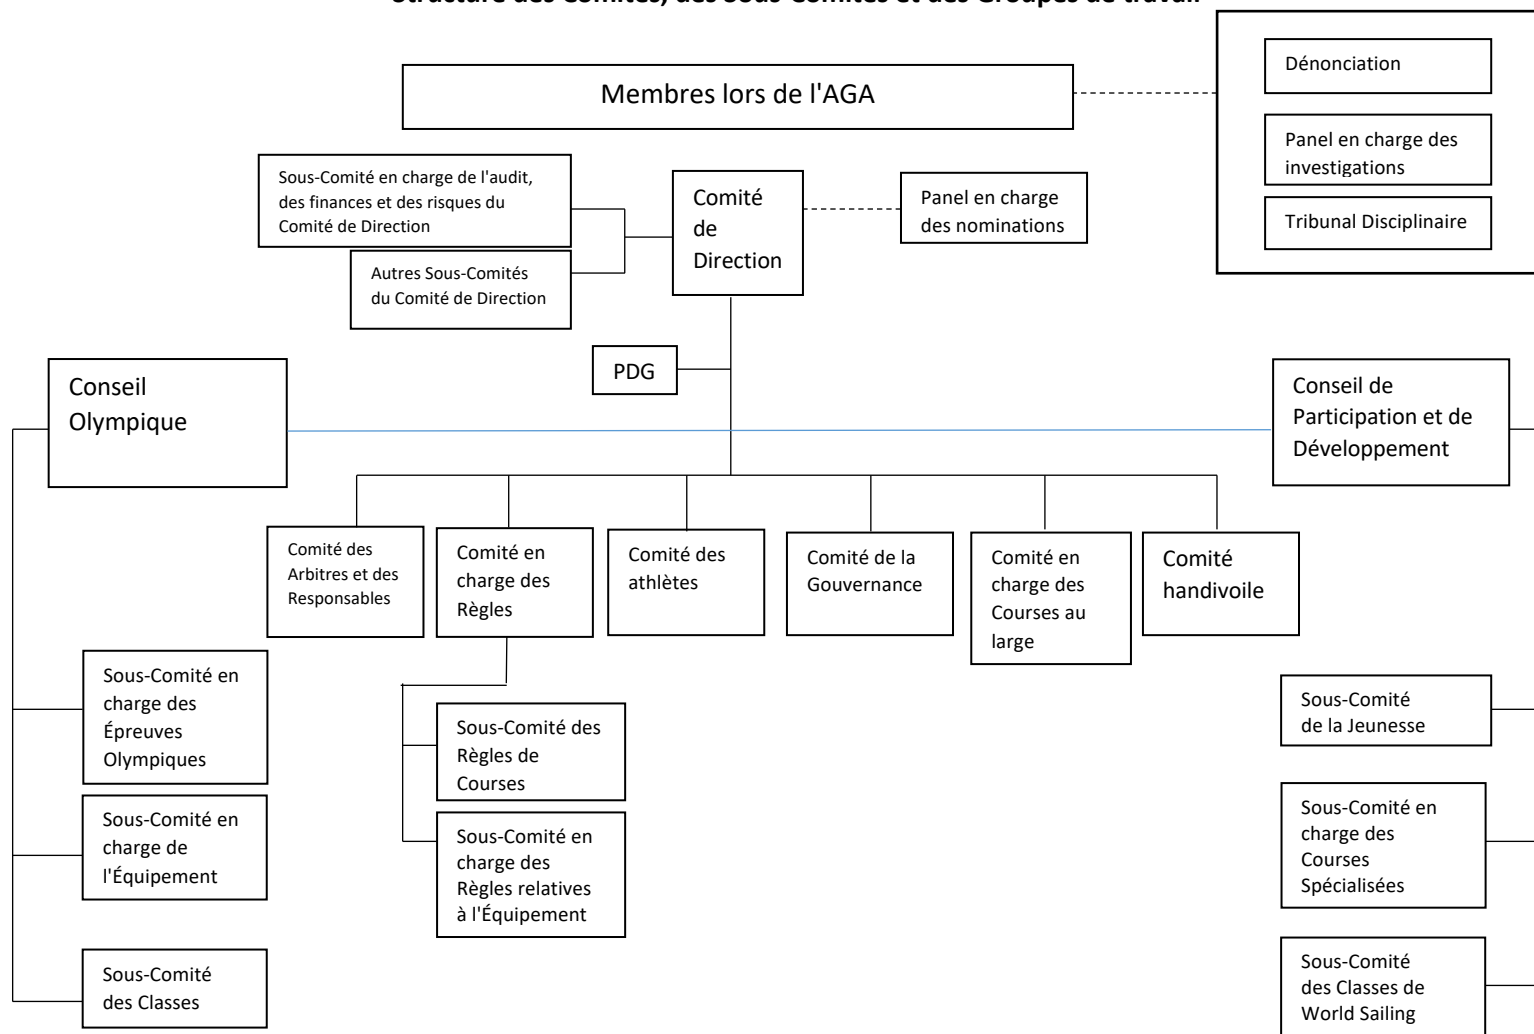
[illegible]

Membres lors de l'AGA

Dénonciation

Panel en charge des investigations

Tribunal Disciplinaire

Sous-Comité en charge de l'audit, des finances et des risques du Comité de Direction

Autres Sous-Comités du Comité de Direction

Comité de Direction

Panel en charge des nominations

PDG

Conseil Olympique

Conseil de Participation et de Développement

Comité des Arbitres et des Responsables

Comité en charge des Règles

Comité des athlètes

Comité de la Gouvernance

Comité en charge des Courses au large

Comité handivoile

Sous-Comité en charge des Épreuves Olympiques

Sous-Comité en charge de l'Équipement

Sous-Comité des Classes

Sous-Comité des Règles de Courses

Sous-Comité en charge des Règles relatives à l'Équipement

Sous-Comité de la Jeunesse

Sous-Comité en charge des Courses Spécialisées

Sous-Comité des Classes de World Sailing